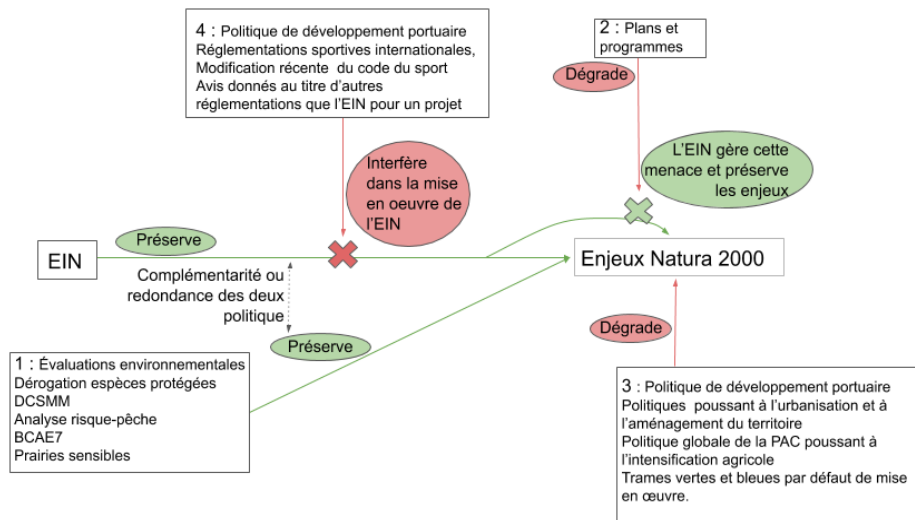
4 : Politique de développement portuaire
Réglementations sportives internationales,
Modification récente du code du sport
Avis donnés au titre d'autres réglementations que l'EIN pour un projet

2 : Plans et programmes

Dégrade

L'EIN gère cette menace et préserve les enjeux

Interfère dans la mise en oeuvre de l'EIN

Préserve

EIN

Enjeux Natura 2000

Complémentarité ou redondance des deux politique

Préserve

Dégrade

1 : Évaluations environnementales
Dérogation espèces protégées
DCSMM
Analyse risque-pêche
BCAE7
Prairies sensibles

3 : Politique de développement portuaire
Politiques poussant à l'urbanisation et à l'aménagement du territoire
Politique globale de la PAC poussant à l'intensification agricole
Trames vertes et bleues par défaut de mise en œuvre.